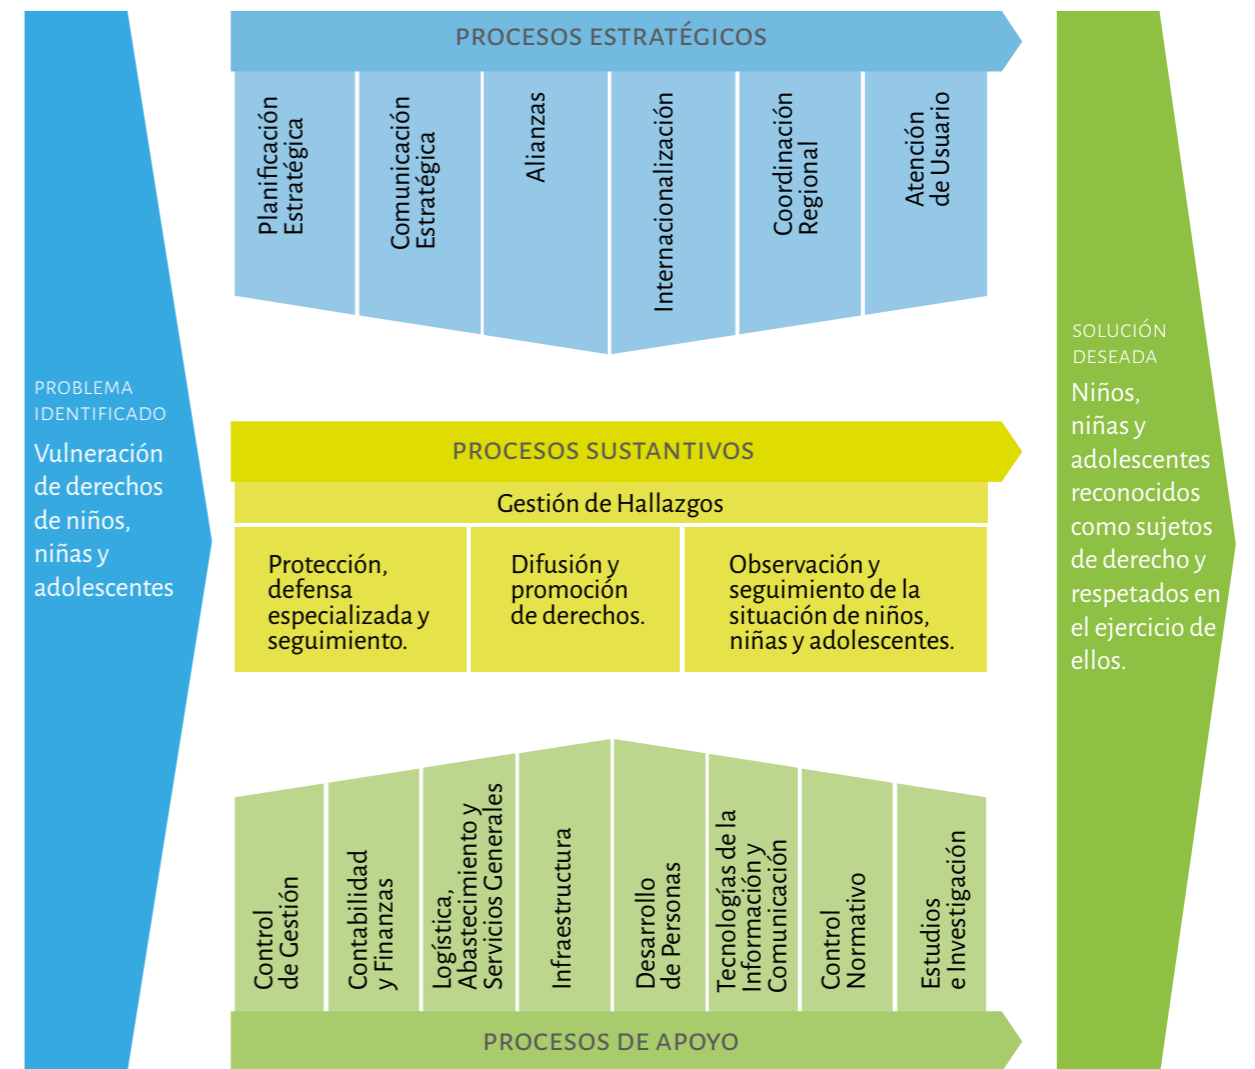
PROBLEMA IDENTIFICADO

Vulneración de derechos de niños, niñas y adolescentes

PROCESOS ESTRATÉGICOS

Planificación Estratégica

Comunicación Estratégica

Alianzas

Internacionalización

Coordinación Regional

Atención de Usuario

PROCESOS SUSTANTIVOS

Gestión de Hallazgos

Protección, defensa especializada y seguimiento.

Difusión y promoción de derechos.

Observación y seguimiento de la situación de niños, niñas y adolescentes.

Control de Gestión

Contabilidad y Finanzas

Logística, Abastecimiento y Servicios Generales

Infraestructura

Desarrollo de Personas

Tecnologías de la Información y Comunicación

Control Normativo

Estudios e Investigación

PROCESOS DE APOYO

SOLUCIÓN DESEADA

Niños, niñas y adolescentes reconocidos como sujetos de derecho y respetados en el ejercicio de ellos.